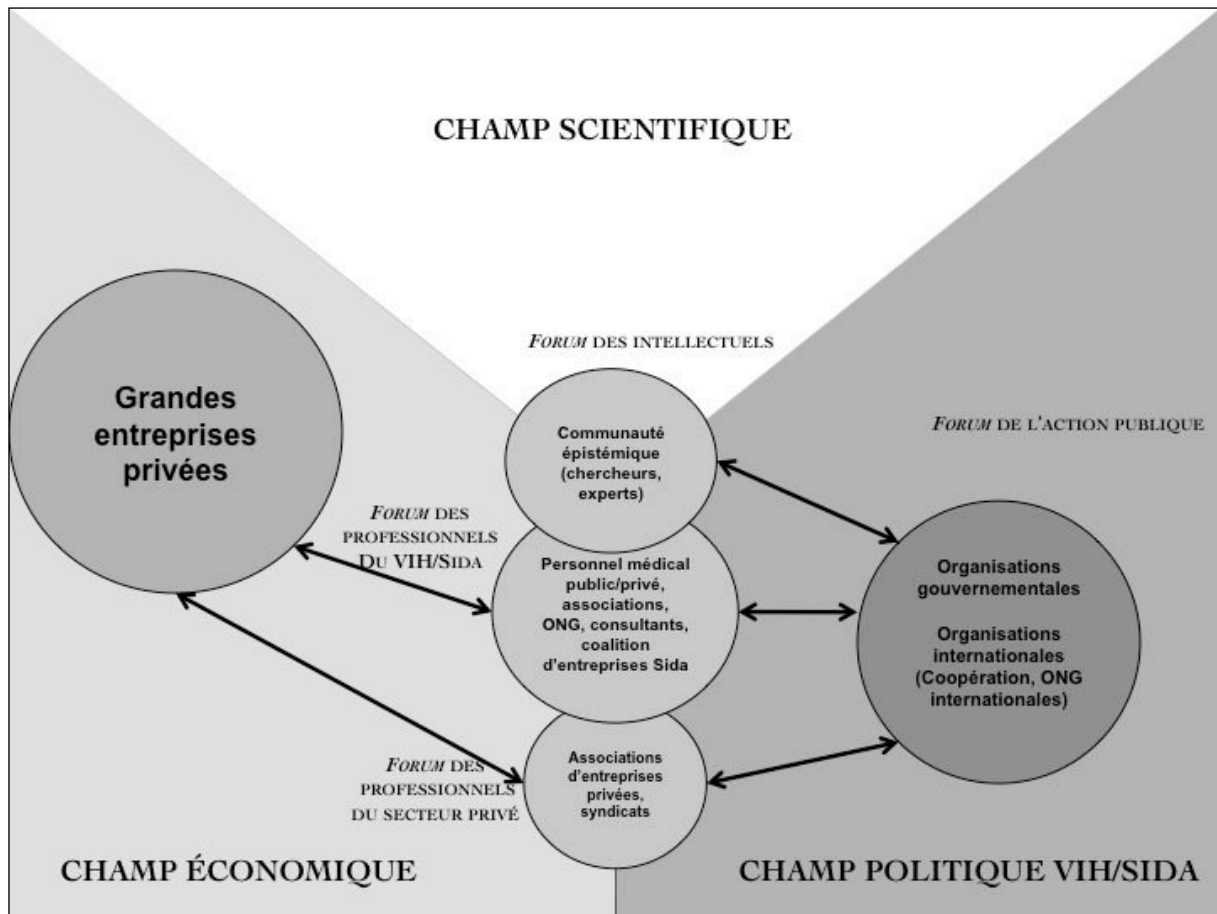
CHAMP SCIENTIFIQUE

Grandes entreprises privées

FORUM DES INTELLECTUELS

Communauté épistémique (chercheurs, experts)

FORUM DE L'ACTION PUBLIQUE

FORUM DES PROFESSIONNELS DU VIH/SIDA

Personnel médical public/privé, associations, ONG, consultants, coalition d'entreprises Sida

Organisations gouvernementales

Organisations internationales (Coopération, ONG internationales)

FORUM DES PROFESSIONNELS DU SECTEUR PRIVÉ

Associations d'entreprises privées, syndicats

CHAMP ÉCONOMIQUE

CHAMP POLITIQUE VIH/SIDA